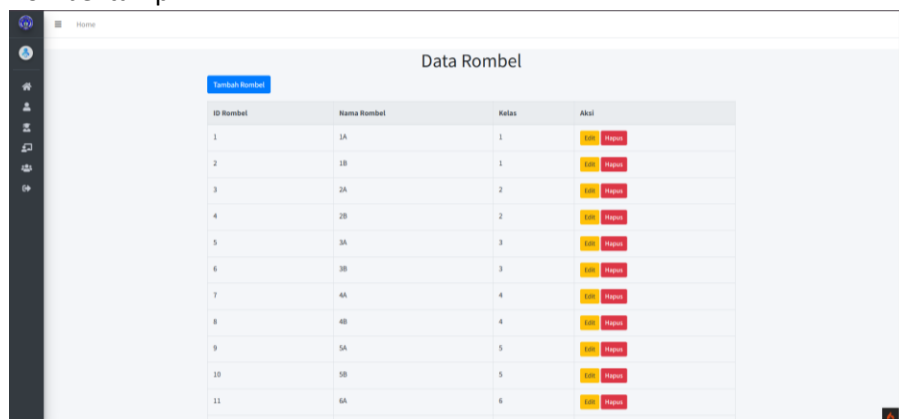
Home

Data Rombel

Tambah Rombel

| ID Rombel | Nama Rombel | Kelas | Aksi |
|---|---|---|---|
| 1 | 1A | 1 | Edit Hapus |
| 2 | 1B | 1 | Edit Hapus |
| 3 | 2A | 2 | Edit Hapus |
| 4 | 2B | 2 | Edit Hapus |
| 5 | 3A | 3 | Edit Hapus |
| 6 | 3B | 3 | Edit Hapus |
| 7 | 4A | 4 | Edit Hapus |
| 8 | 4B | 4 | Edit Hapus |
| 9 | 5A | 5 | Edit Hapus |
| 10 | 5B | 5 | Edit Hapus |
| 11 | 6A | 6 | Edit Hapus |